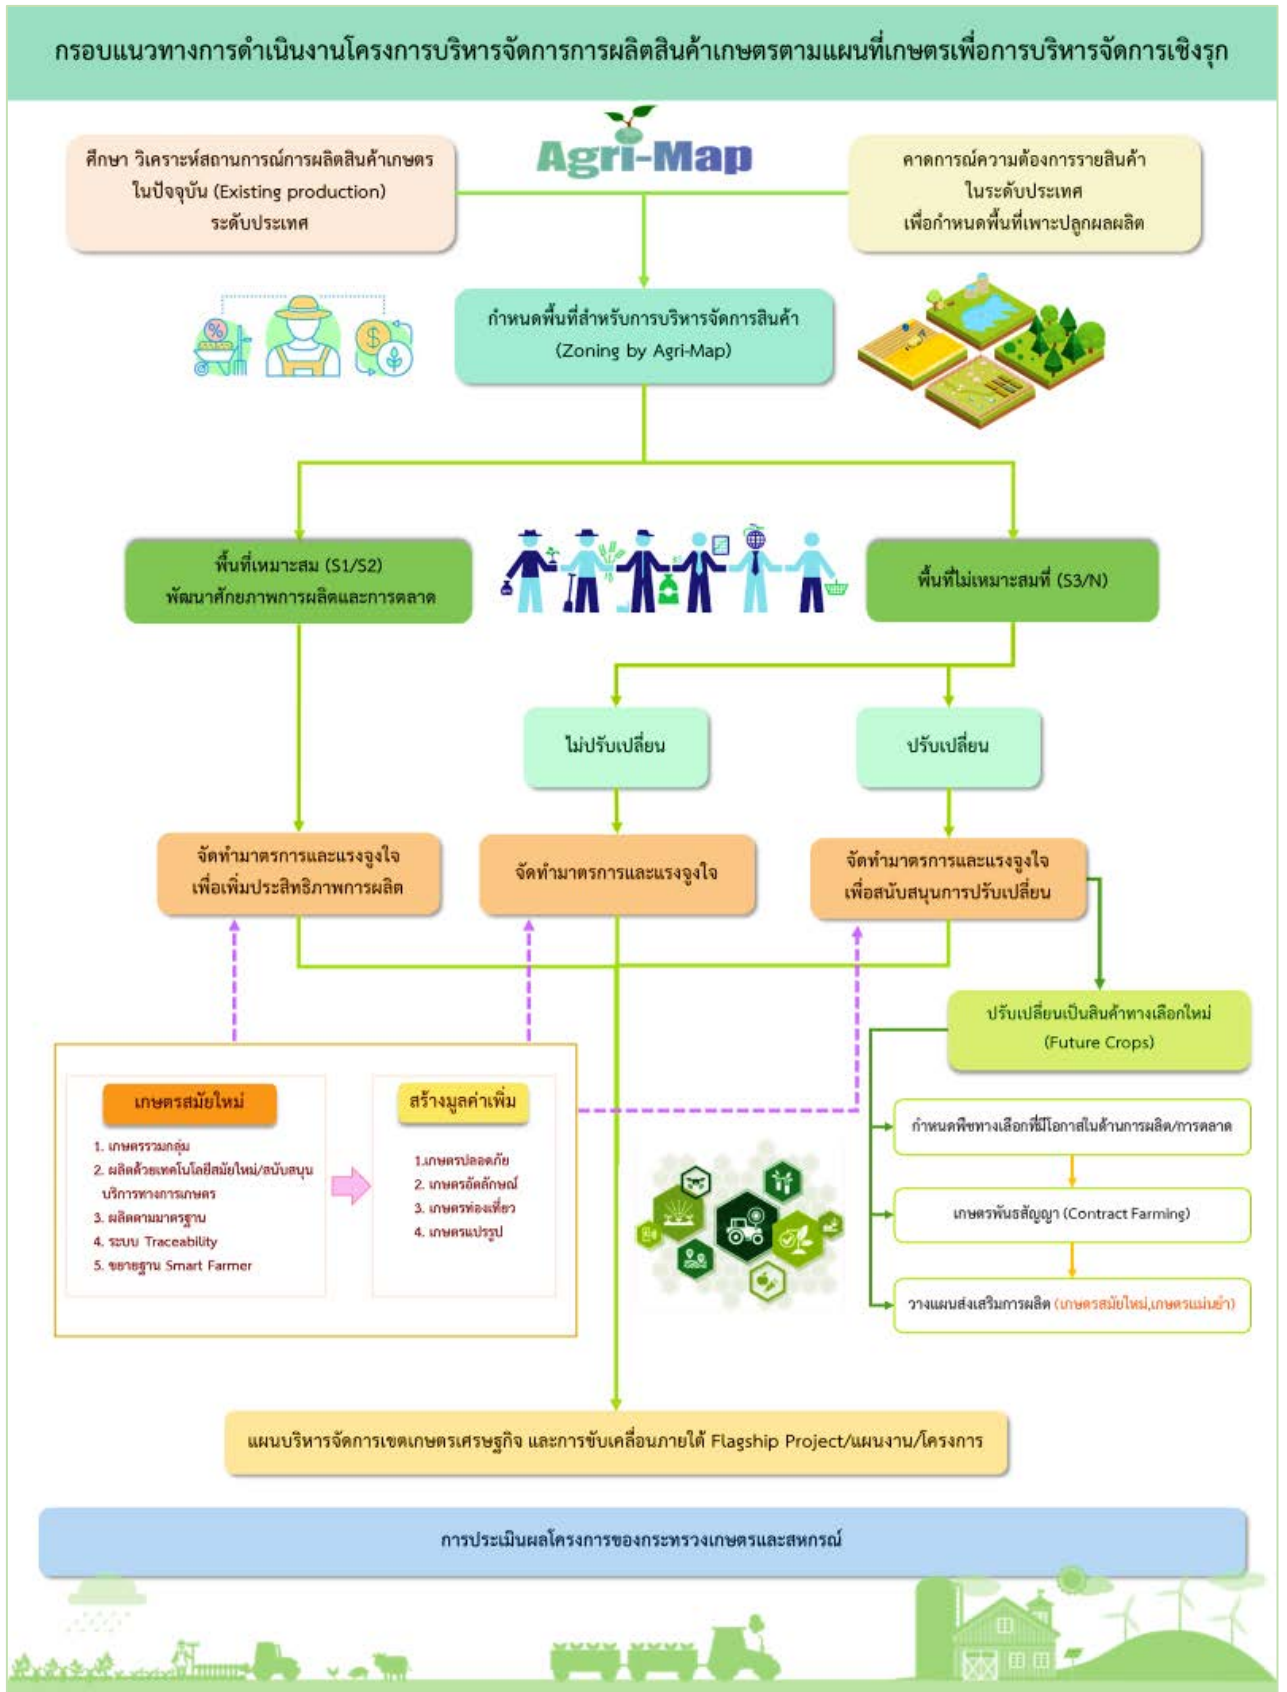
กรอบแนวทางการดำเนินงานโครงการบริหารจัดการการผลิตสินค้าเกษตรตามแผนที่เกษตรเพื่อการบริหารจัดการเชิงรุก

ศึกษา วิเคราะห์สถานการณ์การผลิตสินค้าเกษตร ในปัจจุบัน (Existing production) ระดับประเทศ

Agri-Map

คาดการณ์ความต้องการรายสินค้า ในระดับประเทศ เพื่อกำหนดพื้นที่เพาะปลูกผลผลิต

กำหนดพื้นที่สำหรับการบริหารจัดการสินค้า (Zoning by Agri-Map)

พื้นที่เหมาะสม (S1/S2) พัฒนาศักยภาพการผลิตและการตลาด

พื้นที่ไม่เหมาะสมที่ (S3/N)

ไม่ปรับเปลี่ยน

ปรับเปลี่ยน

จัดทำมาตรการและแรงจูงใจ เพื่อเพิ่มประสิทธิภาพการผลิต

จัดทำมาตรการและแรงจูงใจ

จัดทำมาตรการและแรงจูงใจ เพื่อสนับสนุนการปรับเปลี่ยน

ปรับเปลี่ยนเป็นสินค้าทางเลือกใหม่ (Future Crops)

เกษตรสมัยใหม่

1. เกษตรรวมกลุ่ม
2. ผลิตด้วยเทคโนโลยีสมัยใหม่/สนับสนุนบริการทางการเกษตร
3. ผลิตตามมาตรฐาน
4. ระบบ Traceability
5. ขยายฐาน Smart Farmer

สร้างมูลค่าเพิ่ม

1.เกษตรปลอดภัย
2. เกษตรอัตลักษณ์
3. เกษตรท่องเที่ยว
4. เกษตรแปรรูป

กำหนดพืชทางเลือกที่มีโอกาสในด้านการผลิต/การตลาด

เกษตรพันธสัญญา (Contract Farming)

วางแผนส่งเสริมการผลิต (เกษตรสมัยใหม่,เกษตรแม่นยำ)

แผนบริหารจัดการเขตเกษตรเศรษฐกิจ และการขับเคลื่อนภายใต้ Flagship Project/แผนงาน/โครงการ

การประเมินผลโครงการของกระทรวงเกษตรและสหกรณ์